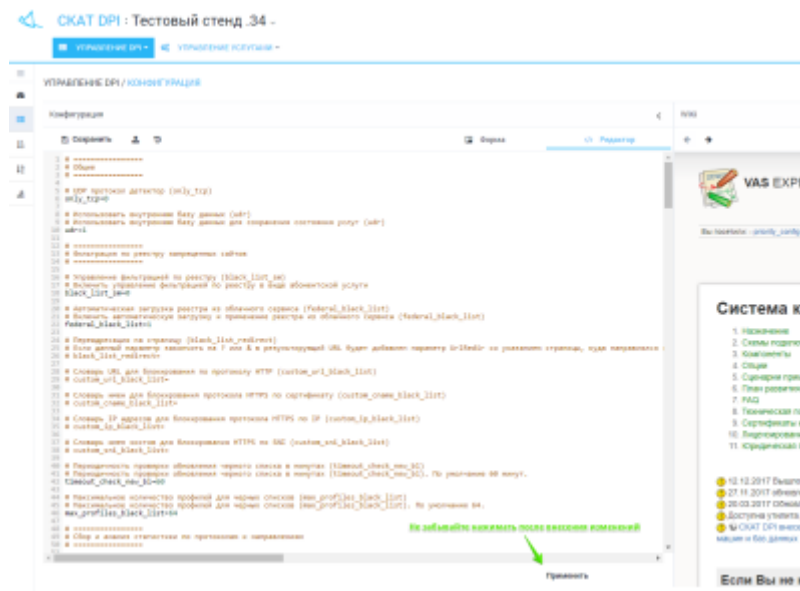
СКАТ DPI : Тестовый стенд .34

УПРАВЛЕНИЕ DPI
УПРАВЛЕНИЕ УСЛУГАМИ

УПРАВЛЕНИЕ DPI / КОНФИГУРАЦИЯ

Конфигурация

Сохранить

Форма
Редактор

# ==================
# Общие
# ==================

# UDP протокол детектор (only_tcp)
only_tcp=0

# Использовать внутреннюю базу данных (udr)
# Использовать внутреннюю базу для сохранения состояния услуг (udr)
udr=1

# ==================
# Фильтрация по реестру запрещенных сайтов
# ==================

# Управление фильтрацией по реестру (black_list_sm)
# Включить управление фильтрацией по реестру в виде абонентской услуги
black_list_sm=0

# Автоматическая загрузка реестра из облачного сервиса (federal_black_list)
# Включить автоматическую загрузку и применение реестра из облачного сервиса (federal_black_list)
federal_black_list=1

# Переадресация на страницу (black_list_redirect)
# Если данный параметр заполнить на 7 или 8 в результирующий URL будет добавлен параметр UrlRedir со указанием страницы, куда направлялся
# black_list_redirect=

# Словарь URL для блокирования по протоколу HTTP (custom_url_black_list)
# custom_url_black_list=

# Словарь имен для блокирования протокола HTTPS по сертификату (custom_cname_black_list)
# custom_cname_black_list=

# Словарь IP адресов для блокирования протокола HTTPS по IP (custom_ip_black_list)
# custom_ip_black_list=

# Словарь имен хостов для блокирования HTTPS по SNI (custom_sni_black_list)
# custom_sni_black_list=

# Периодичность проверки обновления черного списка в минутах (timeout_check_new_bl)
# Периодичность проверки обновления черного списка в минутах (timeout_check_new_bl). По умолчанию 60 минут.
timeout_check_new_bl=60

# Максимальное количество профилей для черных списков (max_profiles_black_list)
# Максимальное количество профилей для черных списков (max_profiles_black_list). По умолчанию 64.
max_profiles_black_list=64

# ==================
# Сбор и анализ статистики по протоколам и направлениям
# ==================

Не забывайте нажимать после внесения изменений

Применить

Wiki

VAS EXP

Вы посетили: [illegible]

Система к

1. Назначение
2. Схемы подклю
3. Компоненты
4. Общие
5. Сценарии при
6. План развити
7. FAQ
8. Техническая п
9. Сертификаты
10. Видеозаписи
11. Юридическая

12.12.2017 Вышл
27.11.2017 обнову
20.03.2017 Обнов
Доступна утилита
СКАТ DPI внесе
мации и баз данных

Если Вы не